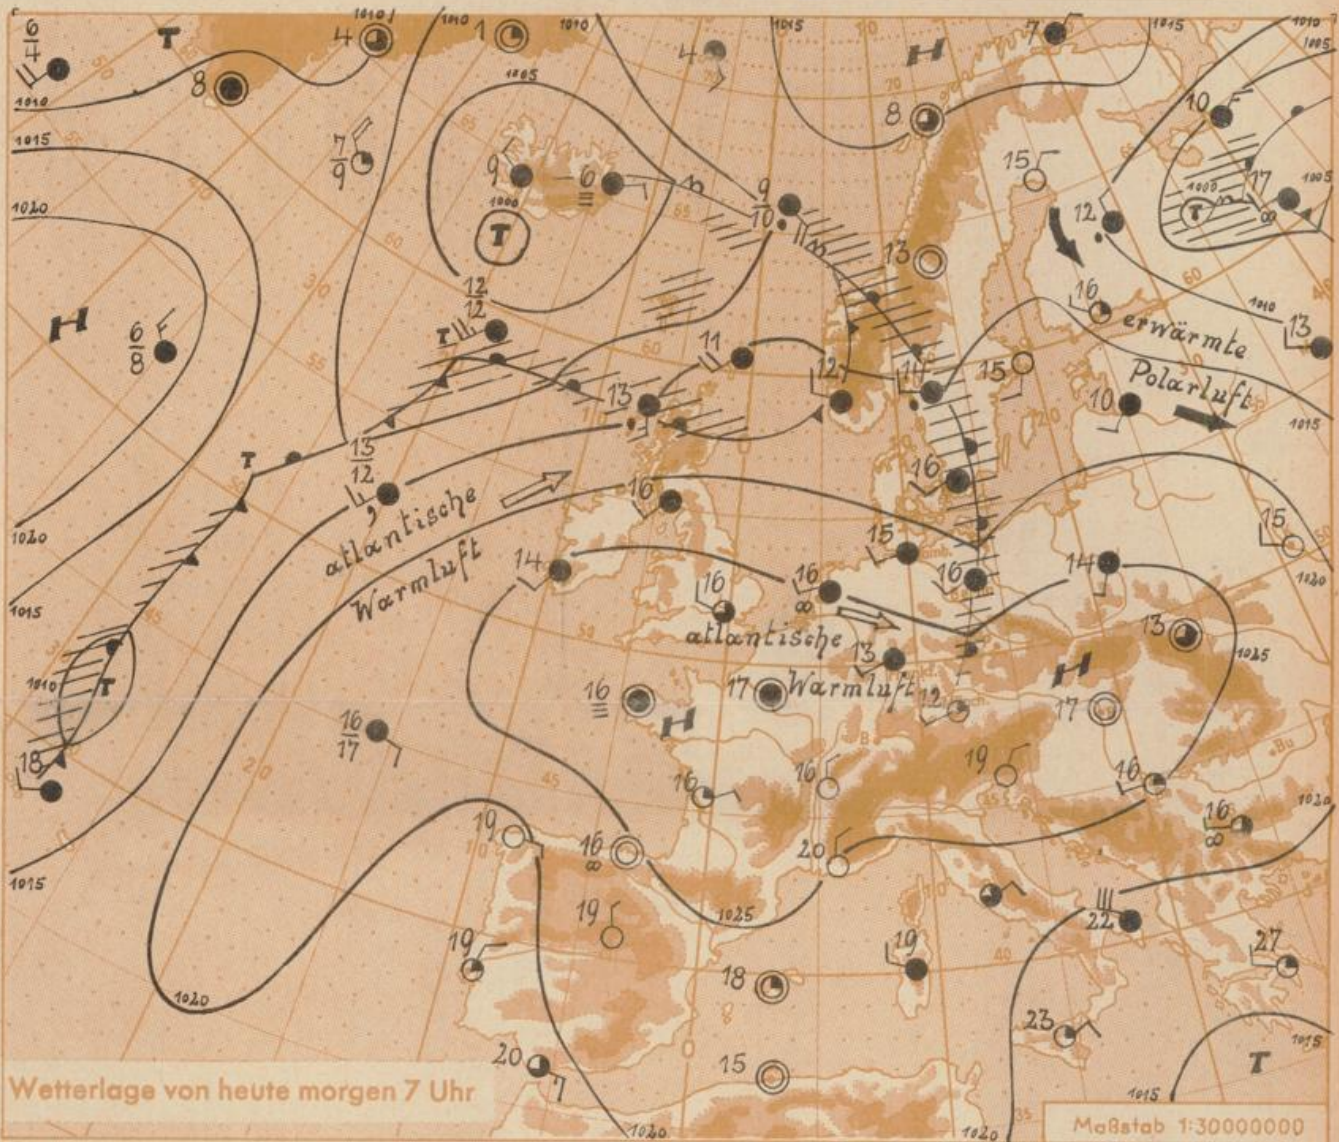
T
H
H
T
T
H
H
H
T
T

atlantische Warmluft

atlantische Warmluft

erwärmte Polarluft

1010
1015
1020
1005
1000
1025

$\frac{6}{4}$
8
4
1
4
7
8
10
$\frac{7}{9}$
9
6
$\frac{9}{10}$
15
12
17
13
16
13
$\frac{6}{8}$
$\frac{12}{12}$
11
12
14
15
10
13
$\frac{13}{12}$
16
16
15
14
16
16
16
15
13
16
17
13
17
19
$\frac{16}{17}$
16
16
19
16
18
19
16
20
16
19
22
19
27
18
20
23
15

Wetterlage von heute morgen 7 Uhr

Maßstab 1:30000000